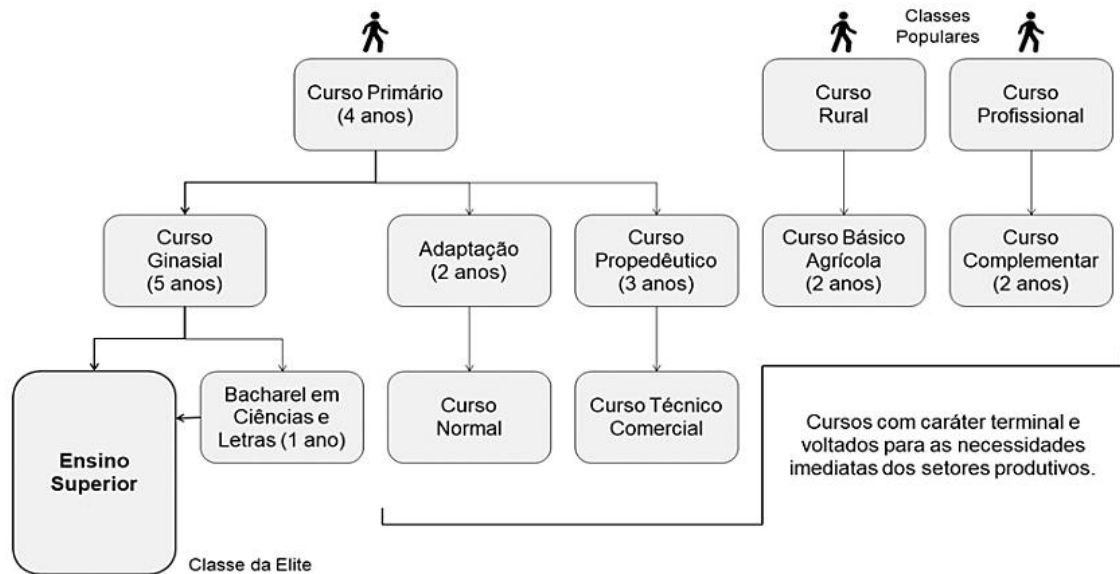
Curso Primário (4 anos)

Classes Populares

Curso Rural

Curso Profissional

Curso Ginasial (5 anos)

Adaptação (2 anos)

Curso Propedêutico (3 anos)

Curso Básico Agrícola (2 anos)

Curso Complementar (2 anos)

Ensino Superior

Bacharel em Ciências e Letras (1 ano)

Curso Normal

Curso Técnico Comercial

Cursos com caráter terminal e voltados para as necessidades imediatas dos setores produtivos.

Classe da Elite